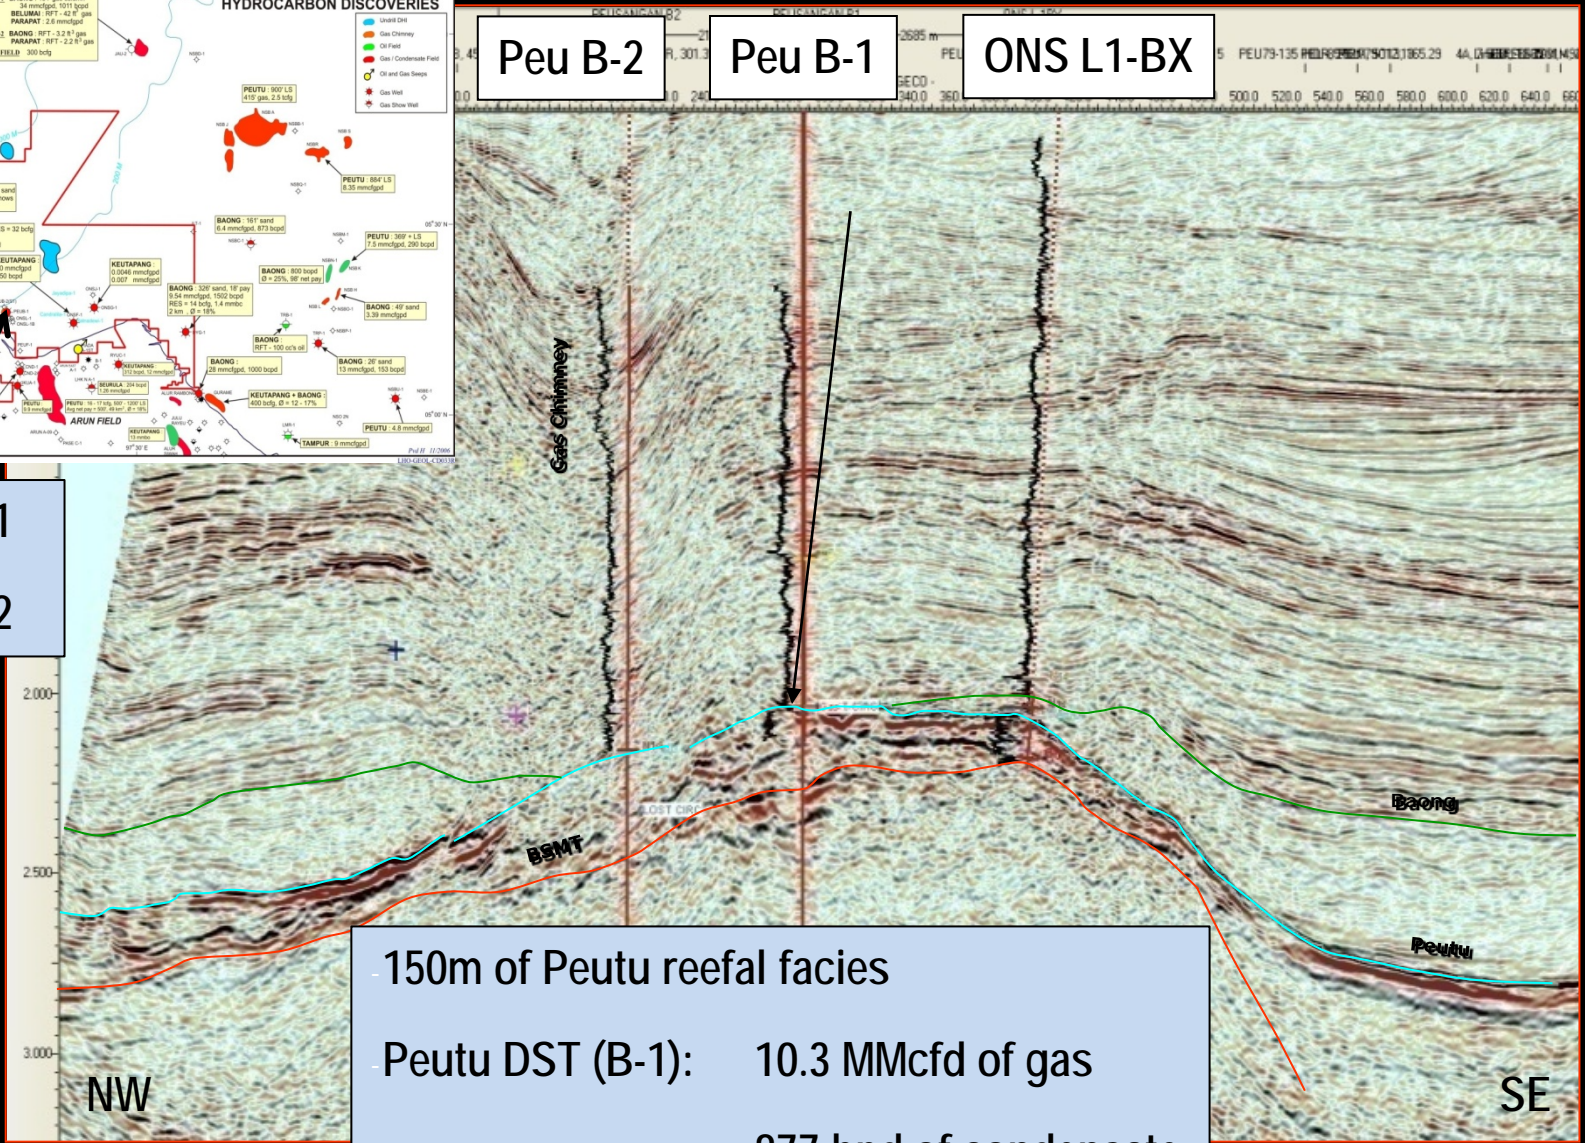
HYDROCARBON DISCOVERIES
34 mmcfgpd, 1011 bcpd
BELUMAI : RFT - 42 ft³ gas
PARAPAT : 2.6 mmcfgpd
BAONG : RFT - 3.2 ft³ gas
PARAPAT : RFT - 2.2 ft³ gas
FIELD 300 bcfg

Undrill DHI
Gas Chimney
Oil Field
Gas / Condensate Field
Oil and Gas Seeps
Gas Well
Gas Show Well

PEUTU : 900' LS 415' gas, 2.5 tcfg
PEUTU : 884' LS 8.35 mmcfgpd
BAONG : 161' sand 6.4 mmcfgpd, 873 bcpd
PEUTU : 369' + LS 7.5 mmcfgpd, 290 bcpd
BAONG : 800 bopd Ø = 25%, 98' net pay
BAONG : 49' sand 3.39 mmcfgpd
KEUTAPANG 0.0046 mmcfgpd 0.007 mmcfgpd
BAONG : 326' sand, 18' pay 9.54 mmcfgpd, 1502 bcpd RES = 14 bcfg, 1.4 mmbc 2 km , Ø = 18%
BAONG RFT - 100 cc's oil
BAONG : 26' sand 13 mmcfgpd, 153 bcpd
BAONG : 28 mmcfgpd, 1000 bcpd
KEUTAPANG + BAONG : 400 bcfg, Ø = 12 - 17%
PEUTU : 4.8 mmcfgpd
TAMPUR : 9 mmcfgpd
SEURULA : 204 bcpd
PEUTU
ARUN FIELD
KEUTAPANG
EUTAPANG
S = 32 bcfg

Peu B-2
Peu B-1
ONS L1-BX

Gas Chimney
BSMT
LOST CIRC
Baong
Peutu
2.000
2.500
3.000
NW
SE

150m of Peutu reefal facies

Peutu DST (B-1): 10.3 MMcfd of gas
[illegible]